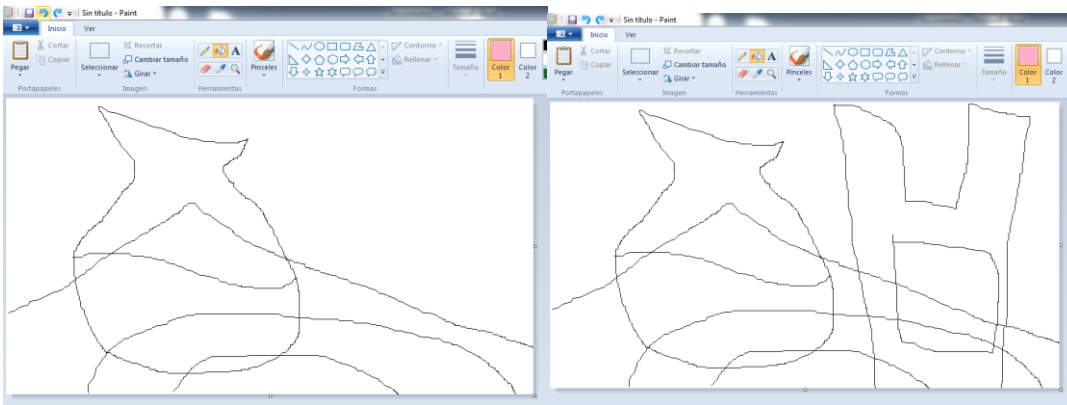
Sin título - Paint

Inicio
Ver

Cortar
Copiar
Pegar
Portapapeles

Recortar
Cambiar tamaño
Girar
Seleccionar
Imagen

Herramientas

Pinceles

Contorno
Rellenar
Formas

Tamaño

Color 1
Color 2

Sin título - Paint

Inicio
Ver

Cortar
Copiar
Pegar
Portapapeles

Recortar
Cambiar tamaño
Girar
Seleccionar
Imagen

Herramientas

Pinceles

Contorno
Rellenar
Formas

Tamaño

Color 1
Color 2